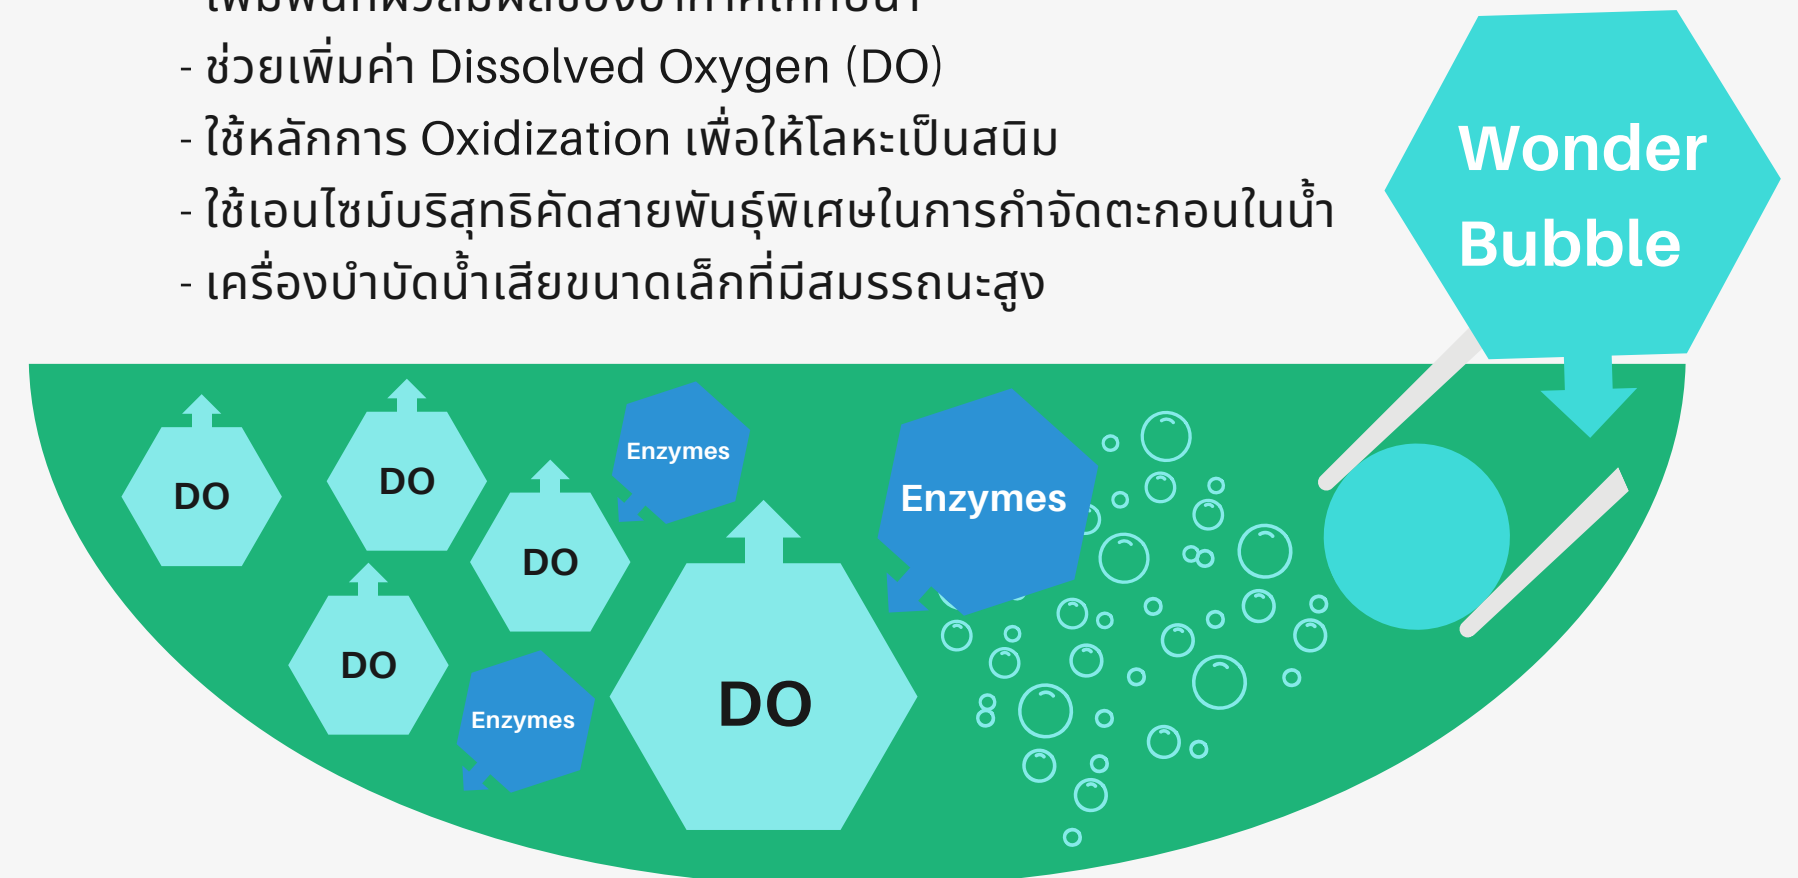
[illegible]
- ช่วยเพิ่มค่า Dissolved Oxygen (DO)
- ใช้หลักการ Oxidization เพื่อให้โลหะเป็นสนิม
- ใช้เอนไซม์บริสุทธิคัดสายพันธุ์พิเศษในการกำจัดตะกอนในน้ำ
- เครื่องบำบัดน้ำเสียขนาดเล็กที่มีสมรรถนะสูง

Wonder Bubble

DO
DO
DO
DO
Enzymes
Enzymes
DO
Enzymes